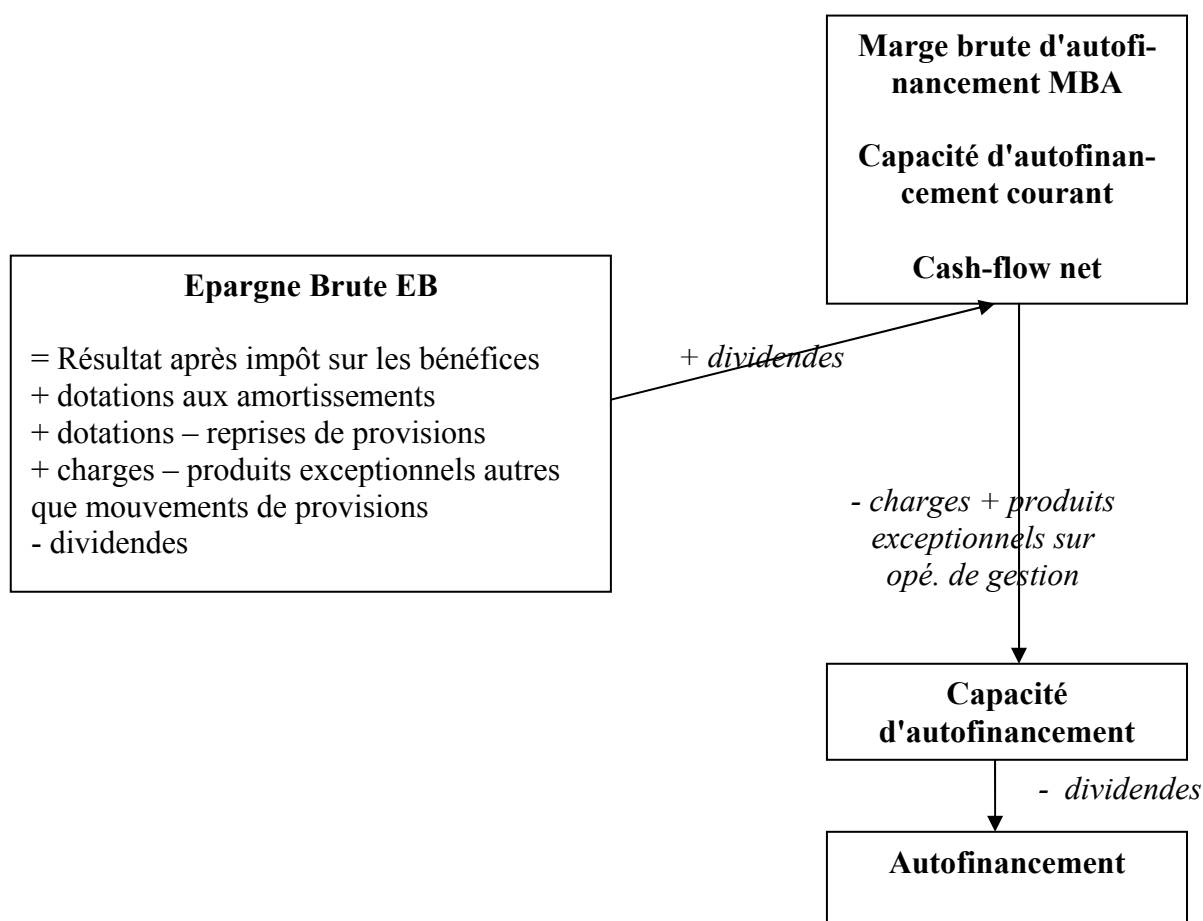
Marge brute d'autofinancement MBA

Capacité d'autofinancement courant

Cash-flow net

Epargne Brute EB

= Résultat après impôt sur les bénéfices
+ dotations aux amortissements
+ dotations – reprises de provisions
+ charges – produits exceptionnels autres que mouvements de provisions
- dividendes

+ dividendes

- charges + produits exceptionnels sur opé. de gestion

Capacité d'autofinancement

- dividendes

Autofinancement